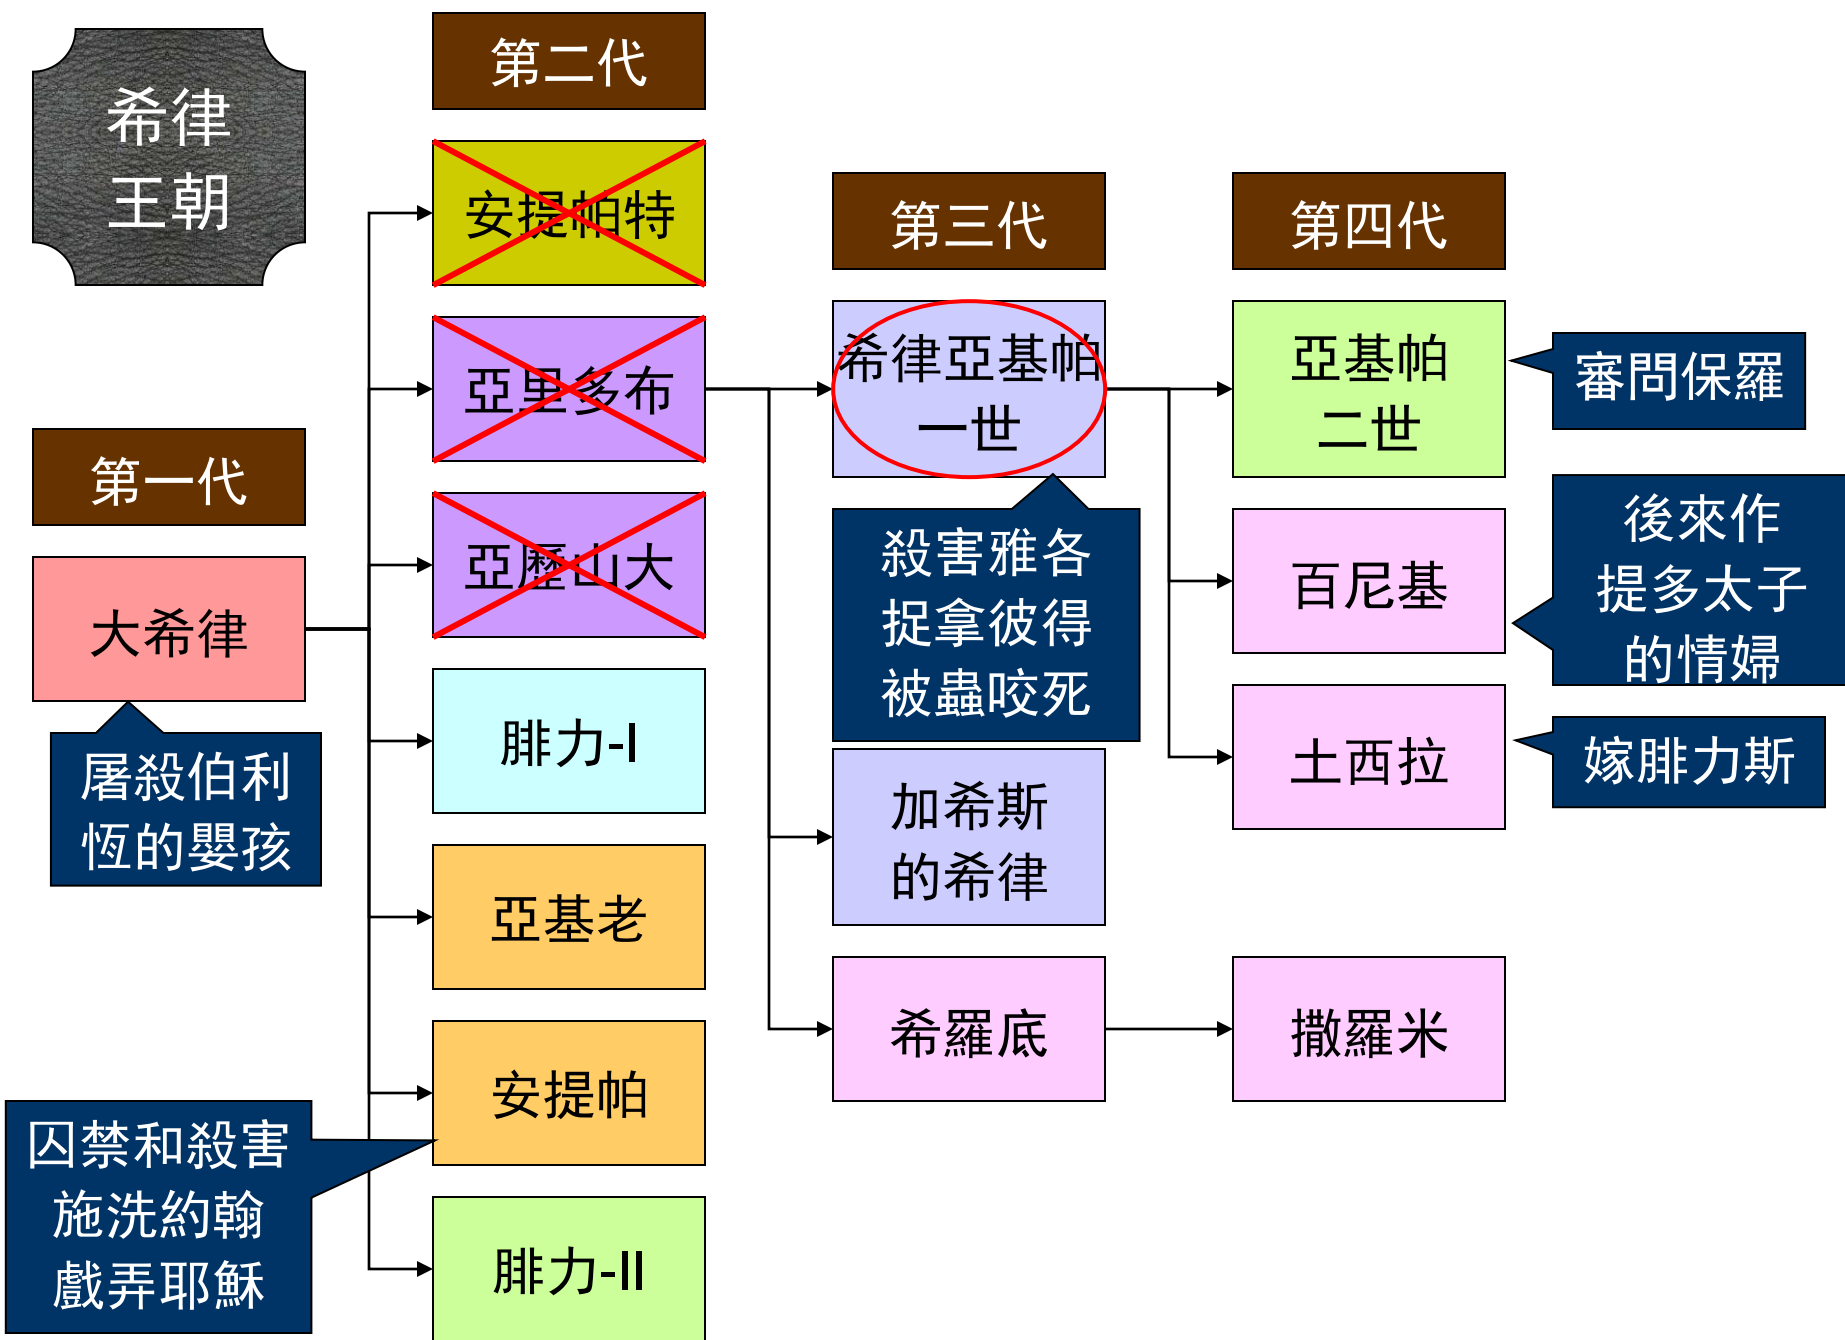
希律王朝

第一代

大希律

屠殺伯利恆的嬰孩

第二代

安提帕特

亞里多布

亞歷山大

腓力-I

亞基老

安提帕

腓力-II

囚禁和殺害施洗約翰戲弄耶穌

第三代

希律亞基帕一世

殺害雅各捉拿彼得被蟲咬死

加希斯的希律

希羅底

第四代

亞基帕二世

審問保羅

百尼基

後來作提多太子的情婦

土西拉

嫁腓力斯

撒羅米